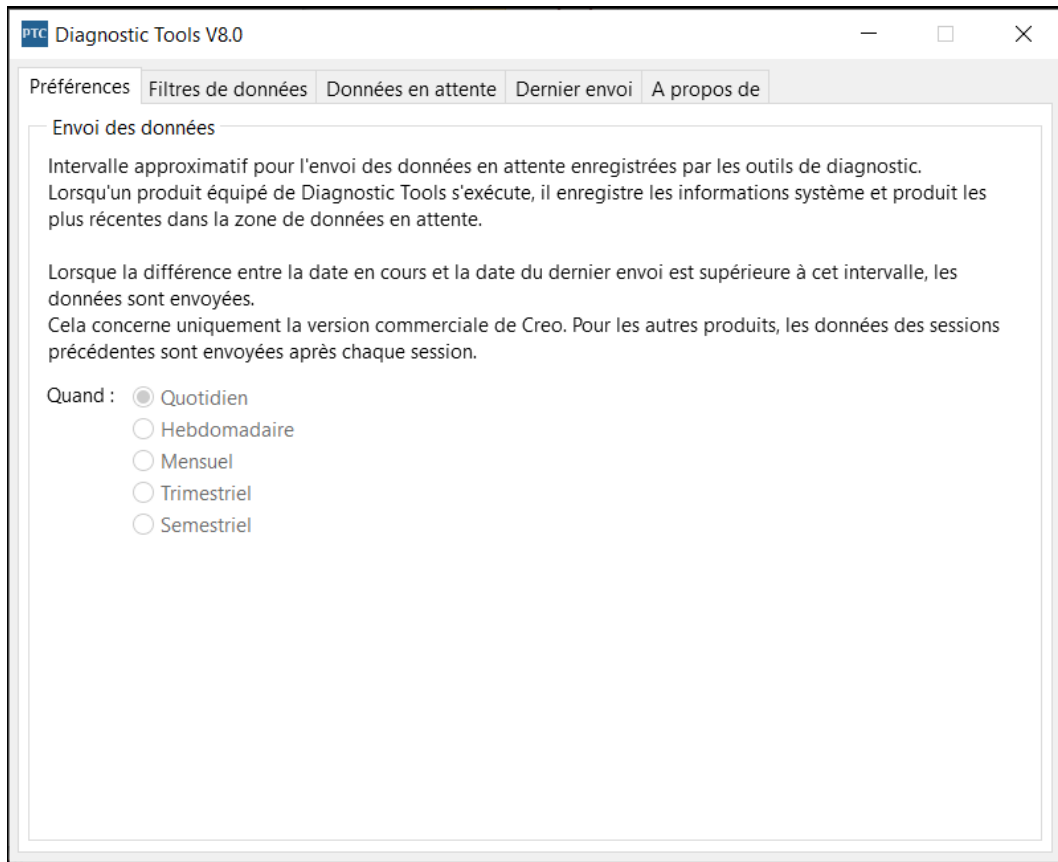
PTC Diagnostic Tools V8.0

Préférences | Filtres de données | Données en attente | Dernier envoi | A propos de

Envoi des données

Intervalle approximatif pour l'envoi des données en attente enregistrées par les outils de diagnostic. Lorsqu'un produit équipé de Diagnostic Tools s'exécute, il enregistre les informations système et produit les plus récentes dans la zone de données en attente.

Lorsque la différence entre la date en cours et la date du dernier envoi est supérieure à cet intervalle, les données sont envoyées.
Cela concerne uniquement la version commerciale de Creo. Pour les autres produits, les données des sessions précédentes sont envoyées après chaque session.

Quand : Quotidien
Hebdomadaire
Mensuel
Trimestriel
Semestriel